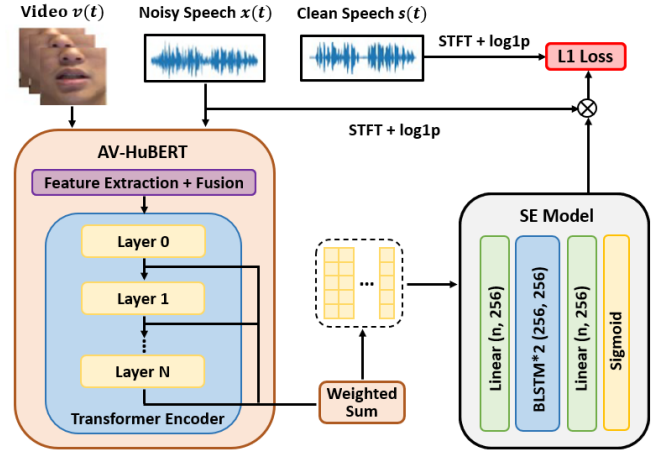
Video $v(t)$

Noisy Speech $x(t)$

Clean Speech $s(t)$

STFT + log1p

L1 Loss

STFT + log1p

AV-HuBERT

Feature Extraction + Fusion

Layer 0

Layer 1

Layer N

Transformer Encoder

...

Weighted Sum

SE Model

Linear (n, 256)

BLSTM*2 (256, 256)

Linear (n, 256)

Sigmoid